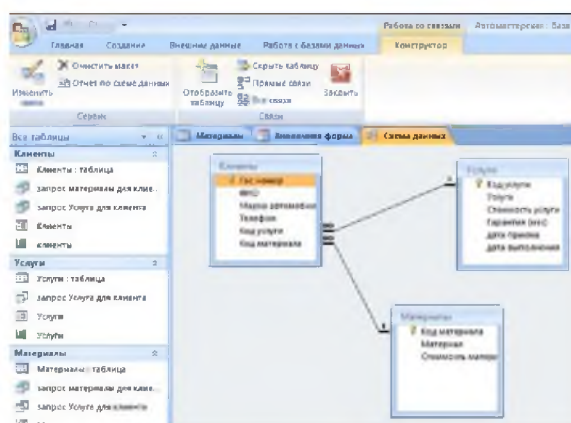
Работа со связями Автомастерская: База

Главная Создание Внешние данные Работа с базами данных Конструктор

Изменить связи
Очистить макет
Отчет по схеме данных
Сервис

Отобразить таблицу
Скрыть таблицу
Прямые связи
Все связи
Закрыть
Связи

Все таблицы

Клиенты
Клиенты : таблица
запрос материалы для клие...
запрос Услуги для клиента
Клиенты
клиенты

Услуги
Услуги : таблица
запрос Услуги для клиента
Услуги
Услуги

Материалы
Материалы : таблица
запрос материалы для клие...
запрос Услуги для клиента

Материалы Заполнение формы Схема данных

Клиенты
Гос номер
ФИО
Марка автомобиля
Телефон
Код услуги
Код материала

Услуги
Код услуги
Услуги
Стоимость услуги
Гарантия (мес)
дата приема
дата выполнения

Материалы
Код материала
Материал
Стоимость матер